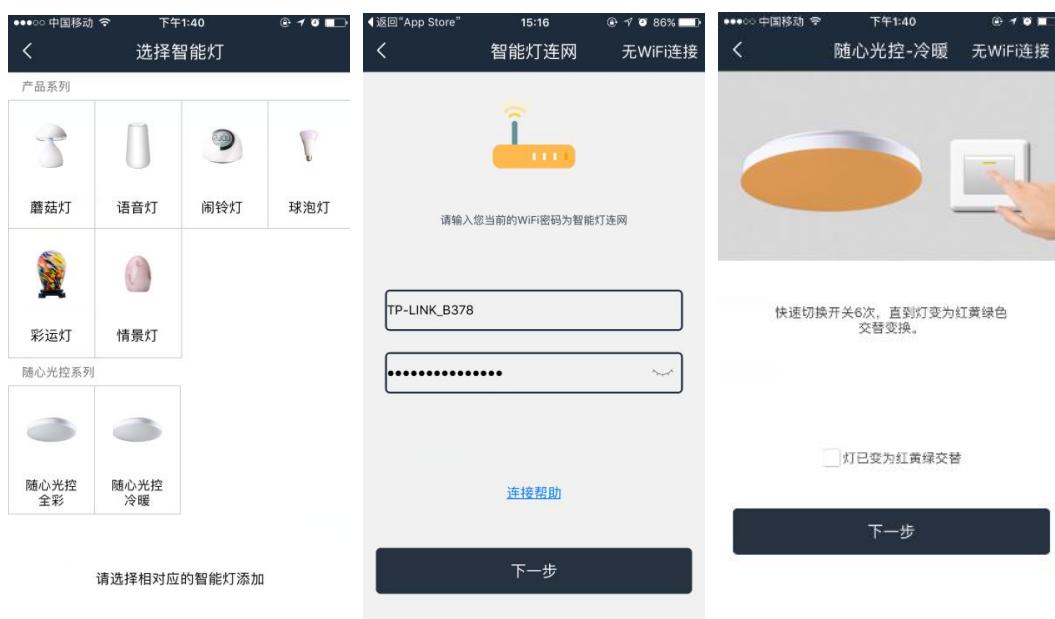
●●●○○ 中国移动 下午1:40

<

选择智能灯

产品系列

蘑菇灯

语音灯

闹铃灯

球泡灯

彩运灯

情景灯

随心光控系列

随心光控全彩

随心光控冷暖

请选择相对应的智能灯添加

◀返回"App Store" 15:16 86%

<

智能灯连网

无WiFi连接

请输入您当前的WiFi密码为智能灯连网

TP-LINK_B378

•••••••••••••••

连接帮助

下一步

●●●○○ 中国移动 下午1:40

<

随心光控-冷暖

无WiFi连接

快速切换开关6次，直到灯变为红黄绿色交替变换。

灯已变为红黄绿交替

下一步